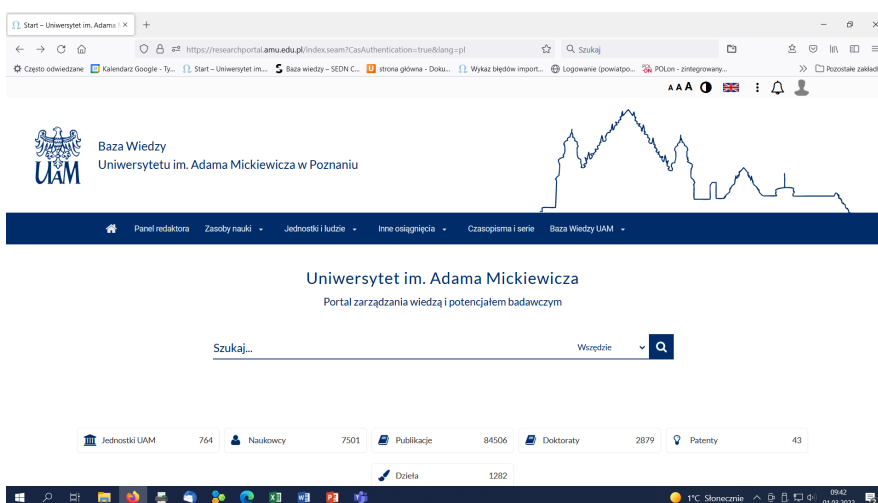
Start – Uniwersytet im. Adama M ×
+
https://researchportal.amu.edu.pl/index.seam?CasAuthentication=true&lang=pl
Szukaj
Często odwiedzane Kalendarz Google - Ty... Start – Uniwersytet im.... Baza wiedzy – SEDN C... strona główna - Doku... Wykaz błędów import... Logowanie (powiatpo... POLon - zintegrowany... Pozostałe zakładki
AAA

Baza Wiedzy
Uniwersytetu im. Adama Mickiewicza w Poznaniu

UAM

Panel redaktora Zasoby nauki Jednostki i ludzie Inne osiągnięcia Czasopisma i serie Baza Wiedzy UAM

Uniwersytet im. Adama Mickiewicza
Portal zarządzania wiedzą i potencjałem badawczym

Szukaj...
Wszędzie

| Jednostki UAM | 764 |
|---|---|
| Naukowcy | 7501 |
| Publikacje | 84506 |
| Doktoraty | 2879 |
| Patenty | 43 |
| Dzieła | 1282 |

1°C Słonecznie
09:42
01.03.2022